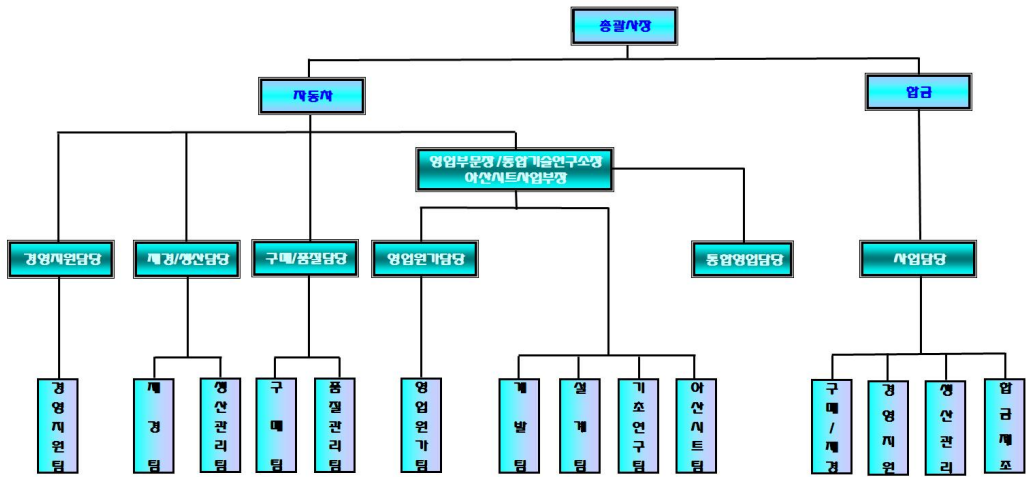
총괄사장

자동차

합금

영업부문장/통합기술연구소장
아산시트사업부장

경영지원담당

재경/생산담당

구매/품질담당

영업원가담당

통합영업담당

사업담당

경영지원팀

재경팀

생산관리팀

구매팀

품질관리팀

영업원가팀

개발팀

설계팀

기초연구팀

아산시트팀

구매/재경

경영지원

생산관리

합금제조